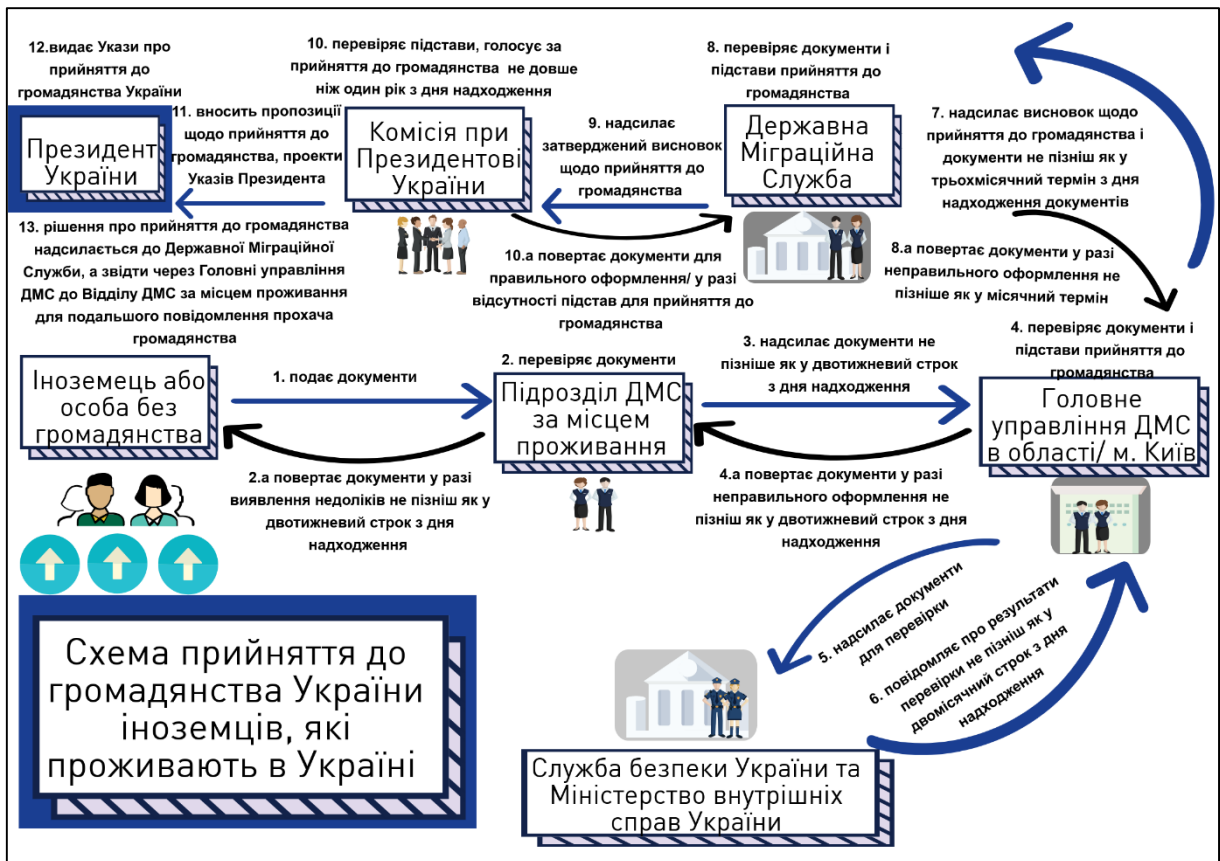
12.видає Укази про прийняття до громадянства України

10. перевіряє підстави, голосує за прийняття до громадянства не довше ніж один рік з дня надходження

8. перевіряє документи і підстави прийняття до громадянства

11. вносить пропозиції щодо прийняття до громадянства, проекти Указів Президента

Президент України

Комісія при Президентові України

9. надсилає затверджений висновок щодо прийняття до громадянства

Державна Міграційна Служба

7. надсилає висновок щодо прийняття до громадянства і документи не пізніш як у трьохмісячний термін з дня надходження документів

13. рішення про прийняття до громадянства надсилається до Державної Міграційної Служби, а звідти через Головні управління ДМС до Відділу ДМС за місцем проживання для подальшого повідомлення прохача громадянства

10.а повертає документи для правильного оформлення/ у разі відсутності підстав для прийняття до громадянства

8.а повертає документи у разі неправильного оформлення не пізніше як у місячний термін

2. перевіряє документи

3. надсилає документи не пізніше як у двотижневий строк з дня надходження

4. перевіряє документи і підстави прийняття до громадянства

Іноземець або особа без громадянства

1. подає документи

Підрозділ ДМС за місцем проживання

Головне управління ДМС в області/ м. Київ

2.а повертає документи у разі виявлення недоліків не пізніш як у двотижневий строк з дня надходження

4.а повертає документи у разі неправильного оформлення не пізніш як у двотижневий строк з дня надходження

5. надсилає документи для перевірки

6. повідомляє про результати перевірки не пізніш як у двомісячний строк з дня надходження

Схема прийняття до громадянства України іноземців, які проживають в Україні

Служба безпеки України та Міністерство внутрішніх справ України